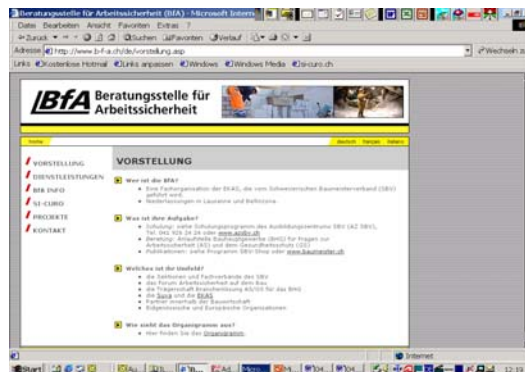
Beratungsstelle für Arbeitssicherheit (BfA) - Microsoft Internet

Datei Bearbeiten Ansicht Favoriten Extras ?

Zurück Suchen Favoriten Verlauf

Adresse http://www.b-f-a.ch/de/vorstellung.asp

Wechseln zu

Links Kostenlose Hotmail Links anpassen Windows Windows Media si-curo.ch

BfA Beratungsstelle für Arbeitssicherheit

home

deutsch français italiano

VORSTELLUNG
DIENSTLEISTUNGEN
BfA INFO
SI-CURO
PROJEKTE
KONTAKT

VORSTELLUNG

Wer ist die BfA?

Eine Fachorganisation der EKAS, die vom Schweizerischen Baumeisterverband (SBV) geführt wird.
Niederlassungen in Lausanne und Bellinzona.

Was ist ihre Aufgabe?

Schulung: siehe Schulungsprogramm des Ausbildungszentrum SBV (AZ SBV), Tel. 062 926 24 24 oder www.azsbv.ch
Beratung: Anlaufstelle Bauhauptgewerbe (BHG) für Fragen zur Arbeitssicherheit (AS) und dem Gesundheitsschutz (GS)
Publikationen: siehe Programm SBV-Shop oder www.baumeister.ch

Welches ist ihr Umfeld?

die Sektionen und Fachverbände des SBV
das Forum Arbeitssicherheit auf dem Bau
die Trägerschaft Branchenlösung 65/05 für das BHG
die Suva und die EKAS
Partner innerhalb der Bauwirtschaft
Eidgenössische und Europäische Organisationen

Wie sieht das Organigramm aus?

Hier finden Sie das Organigramm.

Internet

Start

12:19